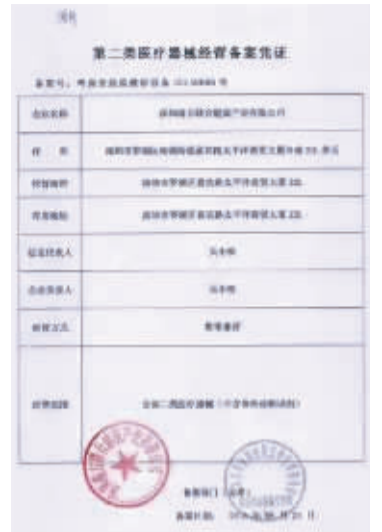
第二类医疗器械经营备案凭证

备案号：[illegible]

| 企业名称 | 深圳市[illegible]有限公司 |
|---|---|
| 住所 | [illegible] |
| 经营场所 | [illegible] |
| 库房地址 | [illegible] |
| 法定代表人 | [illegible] |
| 企业负责人 | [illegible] |
| 经营方式 | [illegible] |
| 经营范围 | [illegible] |

备案部门（公章）

备案日期：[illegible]